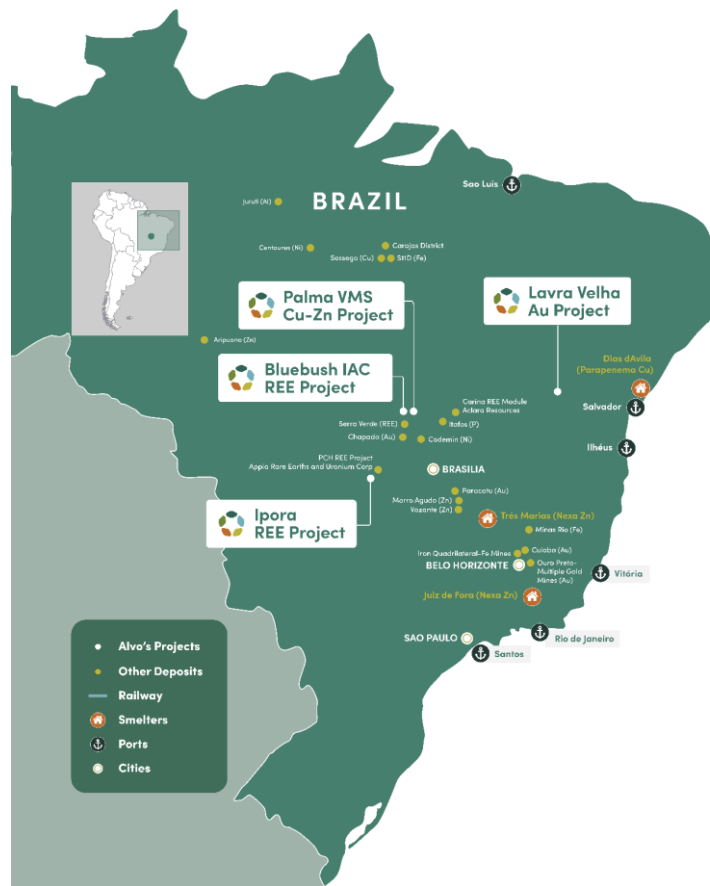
BRAZIL

Sao Luis

Juruti (Al)

Centauros (Ni)

Carajas District

Sossego (Cu)

S11D (Fe)

Palma VMS Cu-Zn Project

Lavra Velha Au Project

Aripuana (Zn)

Bluebush IAC REE Project

Dias dAvila (Paranapanema Cu)

Carina REE Module Aclara Resources

Salvador

Itafos (P)

Serra Verde (REE)

Chapada (Au)

Codemin (Ni)

Ilhéus

PCH REE Project Appia Rare Earths and Uranium Corp

BRASILIA

Paracatu (Au)

Morro Agudo (Zn)

Vazante (Zn)

Ipora REE Project

Três Marias (Nexa Zn)

Minas Rio (Fe)

Iron Quadrilateral–Fe Mines

Cuiaba (Au)

BELO HORIZONTE

Ouro Preto-Multiple Gold Mines (Au)

Vitória

Juiz de Fora (Nexa Zn)

Alvo's Projects

Other Deposits

Railway

Smelters

Ports

Cities

SAO PAULO

Rio de Janeiro

Santos